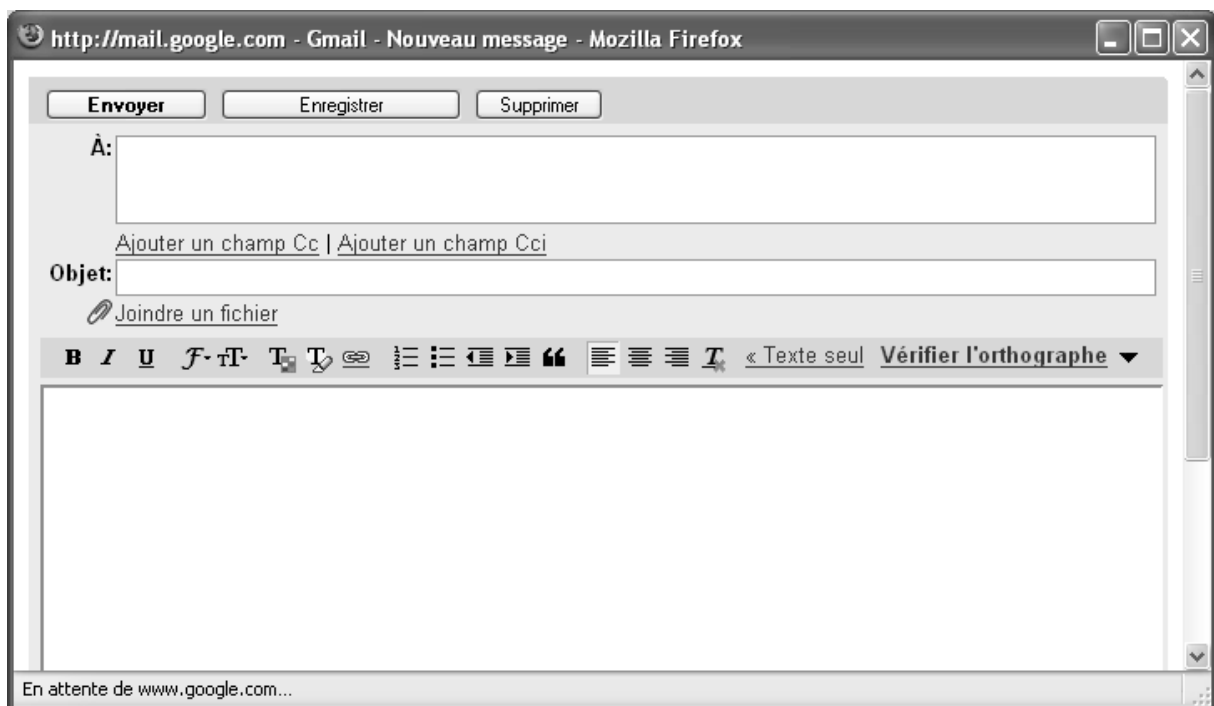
http://mail.google.com - Gmail - Nouveau message - Mozilla Firefox

Envoyer Enregistrer Supprimer

À:

Ajouter un champ Cc | Ajouter un champ Cci

Objet:

Joindre un fichier

B I U « Texte seul Vérifier l'orthographe

En attente de www.google.com...